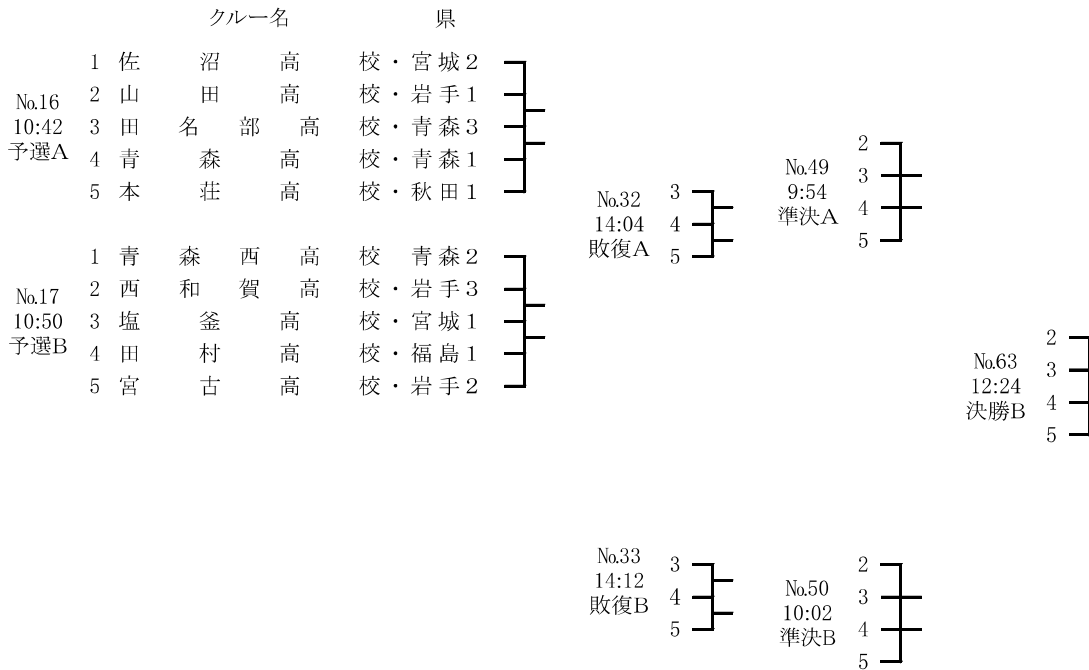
クルー名　県

No.16
10:42
予選A

1 佐沼高校・宮城2
2 山田高校・岩手1
3 田名部高校・青森3
4 青森高校・青森1
5 本荘高校・秋田1

No.17
10:50
予選B

1 青森西高校 青森2
2 西和賀高校・岩手3
3 塩釜高校・宮城1
4 田村高校・福島1
5 宮古高校・岩手2

No.32
14:04
敗復A
3
4
5

No.49
9:54
準決A
2
3
4
5

No.63
12:24
決勝B
2
3
4
5

No.33
14:12
敗復B
3
4
5

No.50
10:02
準決B
2
3
4
5